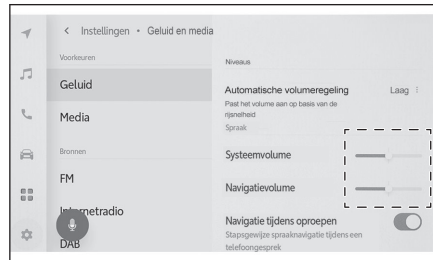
< Instellingen • Geluid en media

Voorkeuren

Geluid

Media

Bronnen

FM

Internetradio

DAB

Niveaus

Automatische volumeregeling

Past het volume aan op basis van de rijsnelheid

Laag

Spraak

Systeemvolume

Navigatievolume

Navigatie tijdens oproepen

Stapsgewijze spraaknavigatie tijdens een telefoongesprek